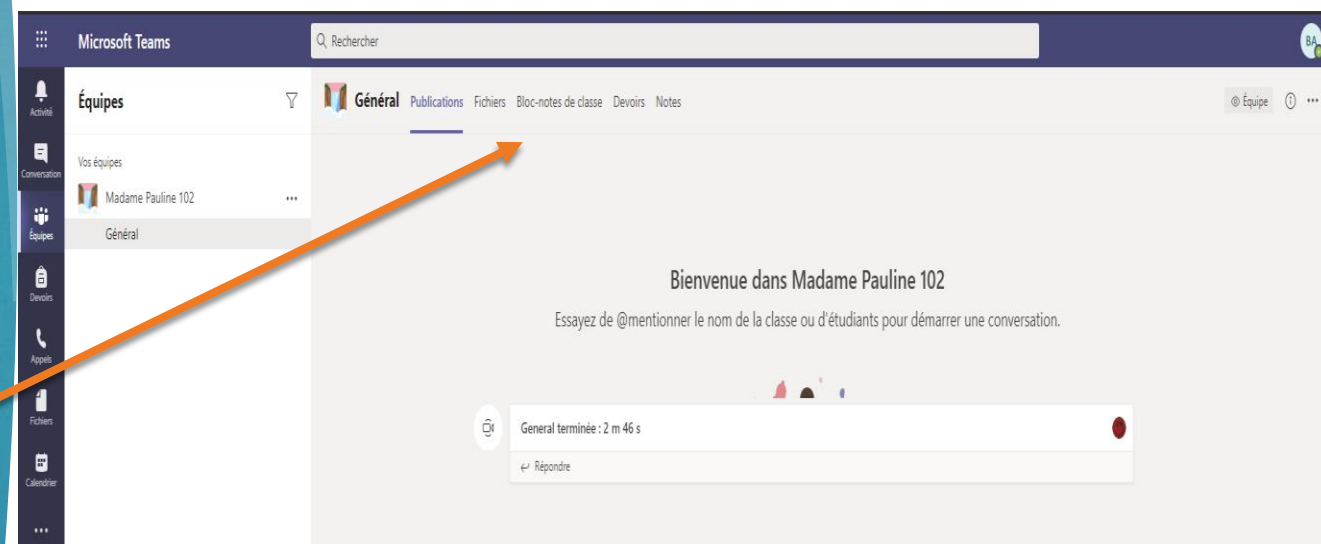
Microsoft Teams

Rechercher

BA

Activité

Conversation

Équipes

Devoirs

Appels

Fichiers

Calendrier

...

Équipes

Vos équipes

Madame Pauline 102 ...

Général

Général Publications Fichiers Bloc-notes de classe Devoirs Notes

Équipe

Bienvenue dans Madame Pauline 102

Essayez de @mentionner le nom de la classe ou d'étudiants pour démarrer une conversation.

General terminée : 2 m 46 s

Répondre